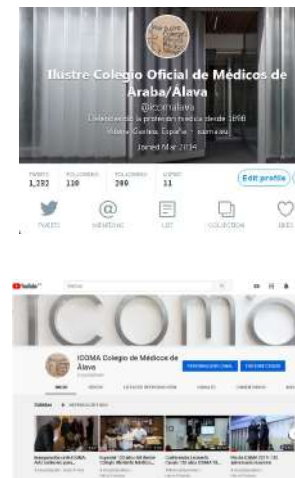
Ilustre Colegio Oficial de Médicos de Araba/Álava

@icomalava

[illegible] 1898

Vitoria-Gasteiz, España · icomav.eus

Joined Mar 2014

TWEETS 1,232 | FOLLOWING 130 | FOLLOWERS 399 | LISTED 11

Edit profile

TWEETS | MENTIONS | LIST | COLLECTION | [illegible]

YouTube

ICOMO

ICOMA Colegio de Médicos de Álava

PERSONALIZAR CANAL | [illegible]

INICIO | VÍDEOS | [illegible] | CANALES | COMENTARIOS | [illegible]

Subidas ▸ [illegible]

Inauguración sede ICOMA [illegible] | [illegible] 120 años del Ilustre Colegio Oficial de Médicos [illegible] | Conferencia Leonardo Carrio: 120 años ICOMA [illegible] | Médicos ICOMA 2014 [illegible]